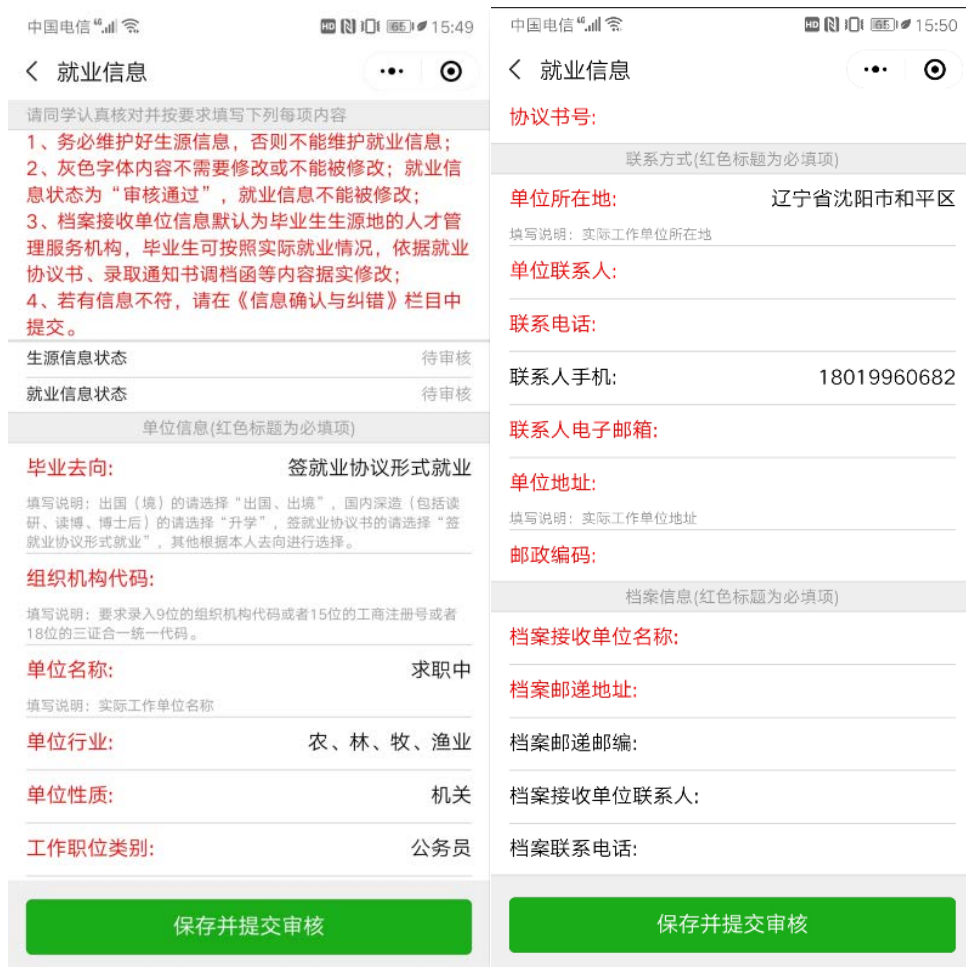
中国电信 4G 15:49

<

就业信息

•••

请同学认真核对并按要求填写下列每项内容

1、务必维护好生源信息，否则不能维护就业信息；
2、灰色字体内容不需要修改或不能被修改；就业信息状态为“审核通过”，就业信息不能被修改；
3、档案接收单位信息默认为毕业生生源地的人才管理服务机构，毕业生可按照实际就业情况，依据就业协议书、录取通知书调档函等内容据实修改；
4、若有信息不符，请在《信息确认与纠错》栏目中提交。

生源信息状态 待审核

就业信息状态 待审核

单位信息(红色标题为必填项)

毕业去向: 签就业协议形式就业

填写说明：出国（境）的请选择“出国、出境”，国内深造（包括读研、读博、博士后）的请选择“升学”，签就业协议书的请选择“签就业协议形式就业”，其他根据本人去向进行选择。

组织机构代码:

填写说明：要求录入9位的组织机构代码或者15位的工商注册号或者18位的三证合一统一代码。

单位名称: 求职中

填写说明：实际工作单位名称

单位行业: 农、林、牧、渔业

单位性质: 机关

工作职位类别: 公务员

保存并提交审核

中国电信 4G 15:50

<

就业信息

•••

协议书号:

联系方式(红色标题为必填项)

单位所在地: 辽宁省沈阳市和平区

填写说明：实际工作单位所在地

单位联系人:

联系电话:

联系人手机: 18019960682

联系人电子邮箱:

单位地址:

填写说明：实际工作单位地址

邮政编码:

档案信息(红色标题为必填项)

档案接收单位名称:

档案邮递地址:

档案邮递邮编:

档案接收单位联系人:

档案联系电话:

保存并提交审核